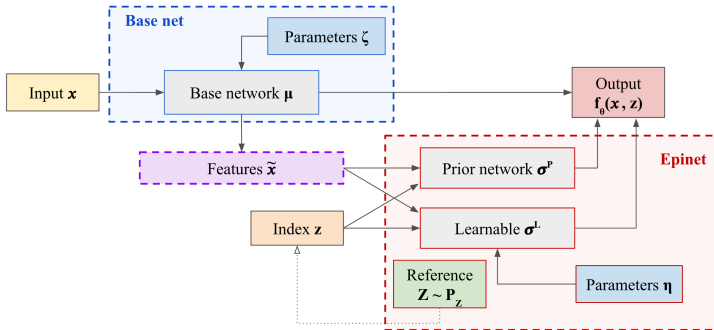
Base net

Parameters $\zeta$

Input $x$

Base network $\mu$

Output $f_\theta(x, z)$

Features $\tilde{x}$

Epinet

Prior network $\sigma^P$

Index $z$

Learnable $\sigma^L$

Reference $Z \sim P_Z$

Parameters $\eta$